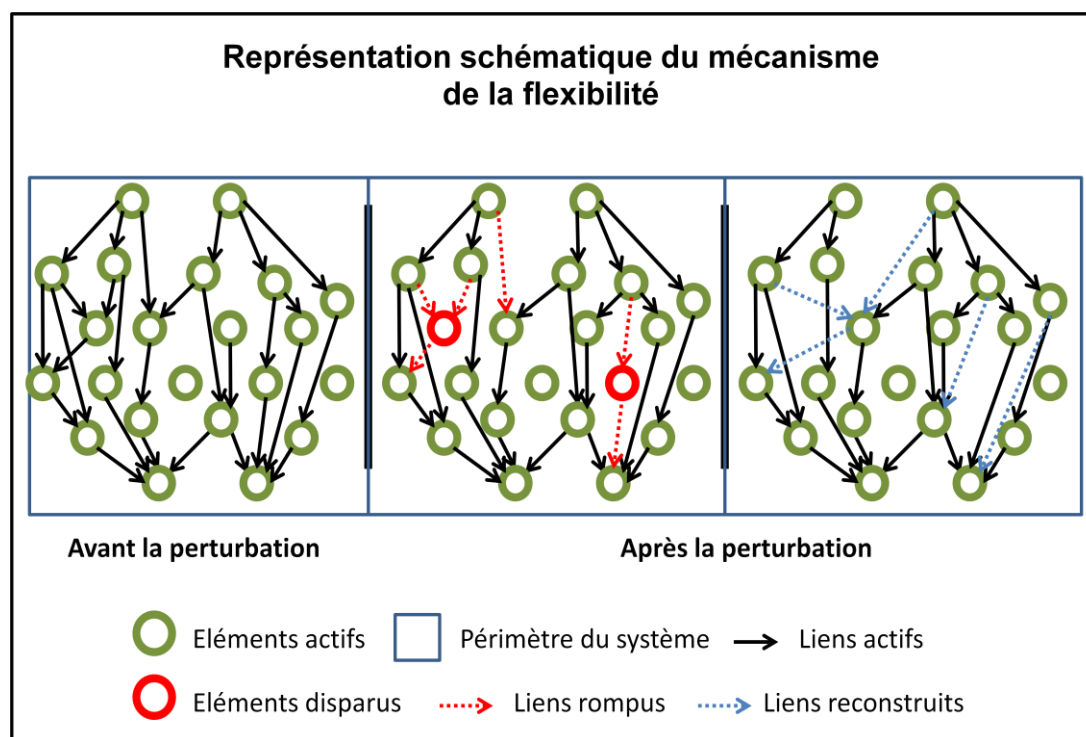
Représentation schématique du mécanisme de la flexibilité

Avant la perturbation

Après la perturbation

Eléments actifs

Périmètre du système

Liens actifs

Eléments disparus

Liens rompus

Liens reconstruits